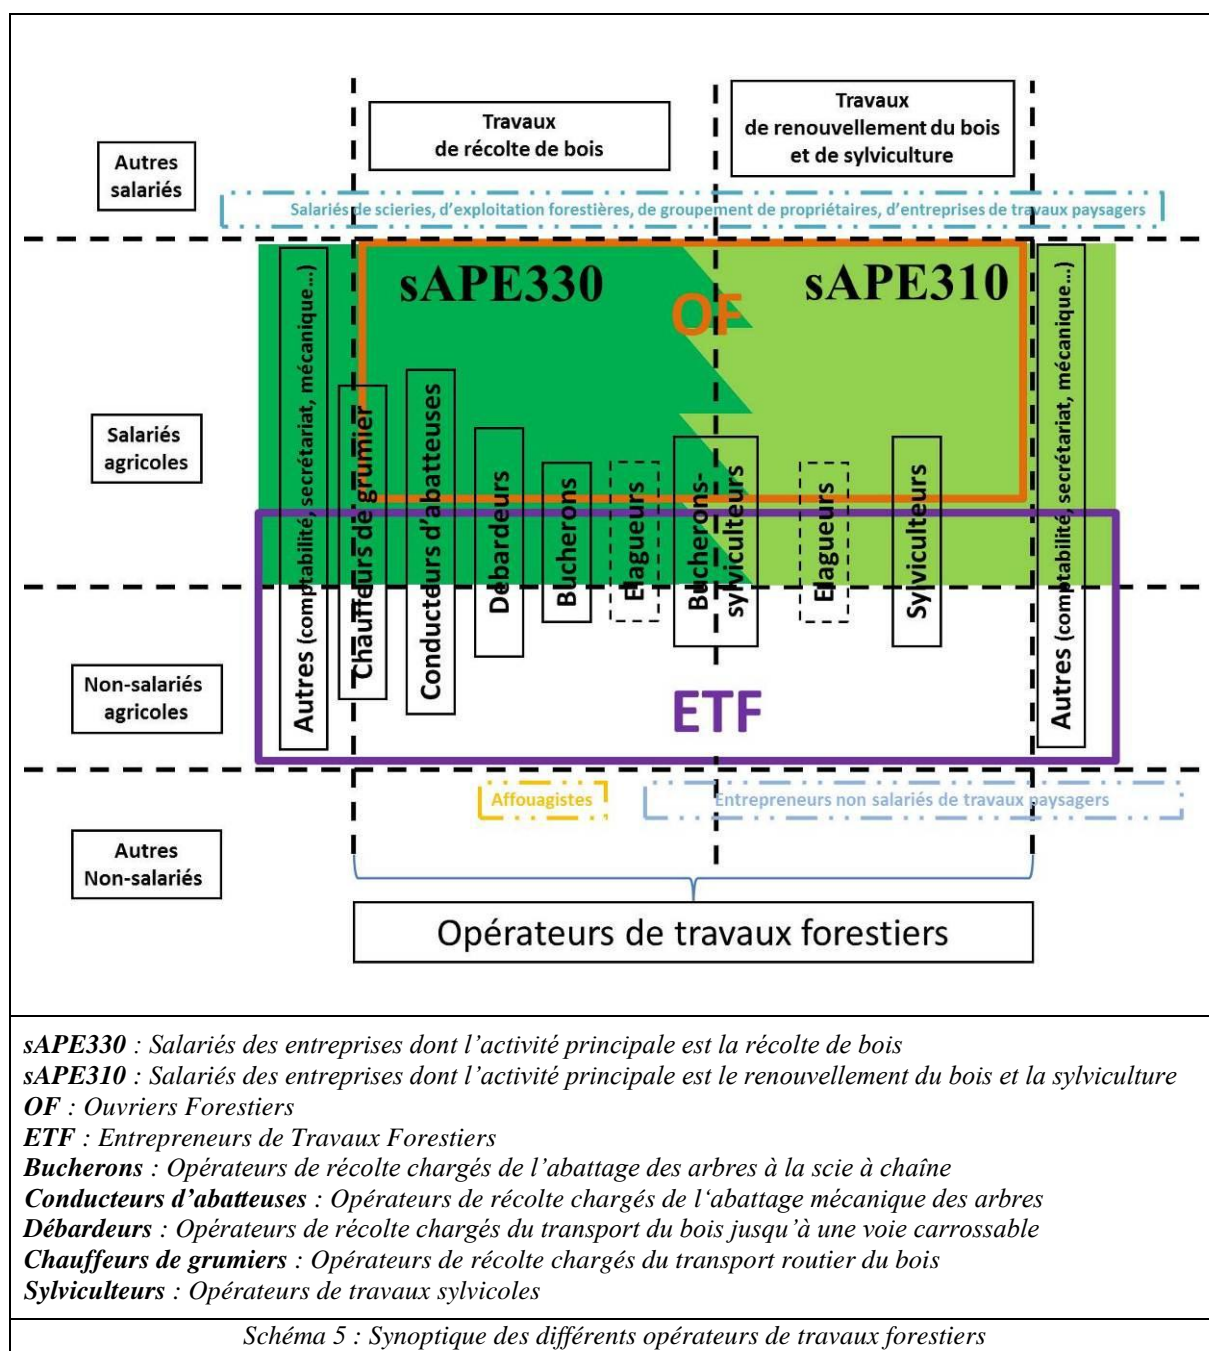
Travaux de récolte de bois

Travaux de renouvellement du bois et de sylviculture

Autres salariés

Salariés de scieries, d'exploitation forestières, de groupement de propriétaires, d'entreprises de travaux paysagers

sAPE330

sAPE310

OF

Salariés agricoles

Autres (comptabilité, secrétariat, mécanique...)

Chauffeurs de grumier

Conducteurs d'abatteuses

Débardeurs

Bucherons

Elagueurs

Bucherons-sylviculteurs

Elagueurs

Sylviculteurs

Autres (comptabilité, secrétariat, mécanique...)

Non-salariés agricoles

ETF

Affouagistes

Entrepreneurs non salariés de travaux paysagers

Autres Non-salariés

Opérateurs de travaux forestiers

***sAPE330*** *: Salariés des entreprises dont l'activité principale est la récolte de bois*
***sAPE310*** *: Salariés des entreprises dont l'activité principale est le renouvellement du bois et la sylviculture*
***OF*** *: Ouvriers Forestiers*
***ETF*** *: Entrepreneurs de Travaux Forestiers*
***Bucherons*** *: Opérateurs de récolte chargés de l'abattage des arbres à la scie à chaîne*
***Conducteurs d'abatteuses*** *: Opérateurs de récolte chargés de l'abattage mécanique des arbres*
***Débardeurs*** *: Opérateurs de récolte chargés du transport du bois jusqu'à une voie carrossable*
***Chauffeurs de grumiers*** *: Opérateurs de récolte chargés du transport routier du bois*
***Sylviculteurs*** *: Opérateurs de travaux sylvicoles*

*Schéma 5 : Synoptique des différents opérateurs de travaux forestiers*